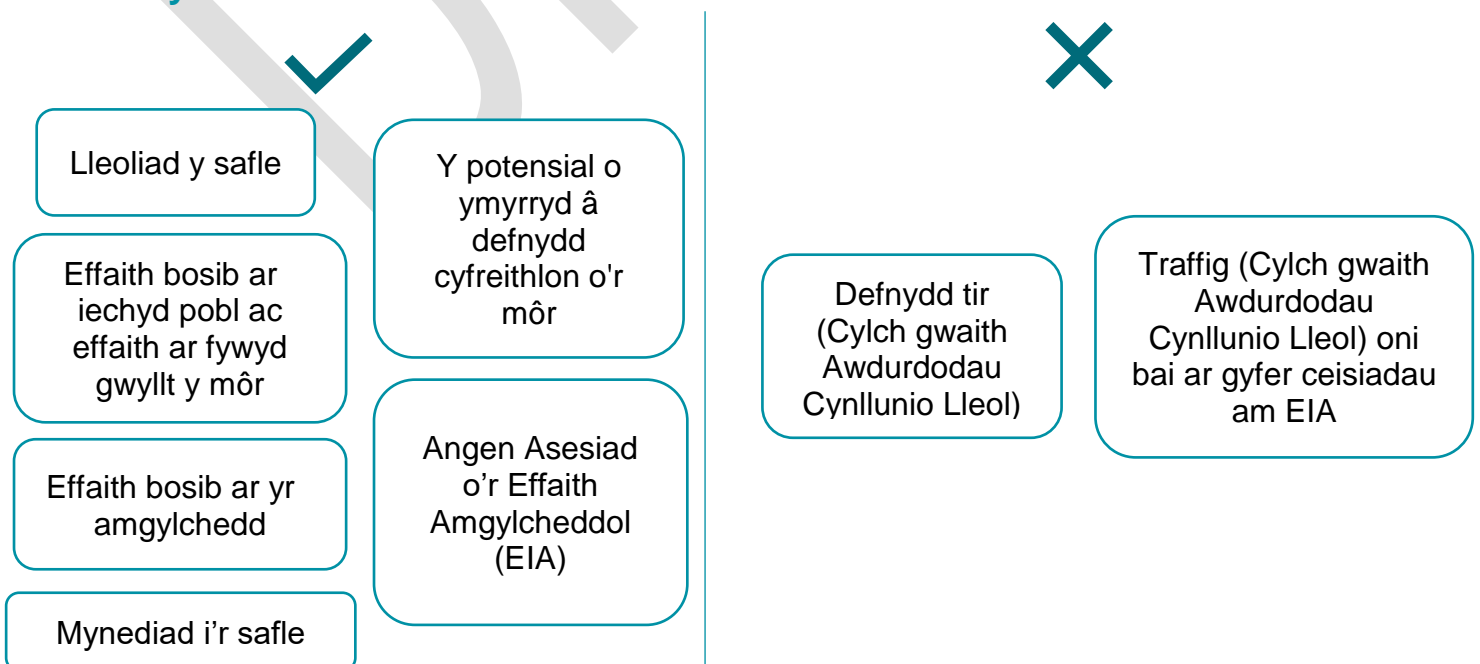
Lleoliad y safle

Effaith bosib ar iechyd pobl ac effaith ar fywyd gwyllt y môr

Effaith bosib ar yr amgylchedd

Mynediad i’r safle

Y potensial o ymyrryd â defnydd cyfreithlon o'r môr

Angen Asesiad o’r Effaith Amgylcheddol (EIA)

Defnydd tir (Cylch gwaith Awdurdodau Cynllunio Lleol)

Traffig (Cylch gwaith Awdurdodau Cynllunio Lleol) oni bai ar gyfer ceisiadau am EIA